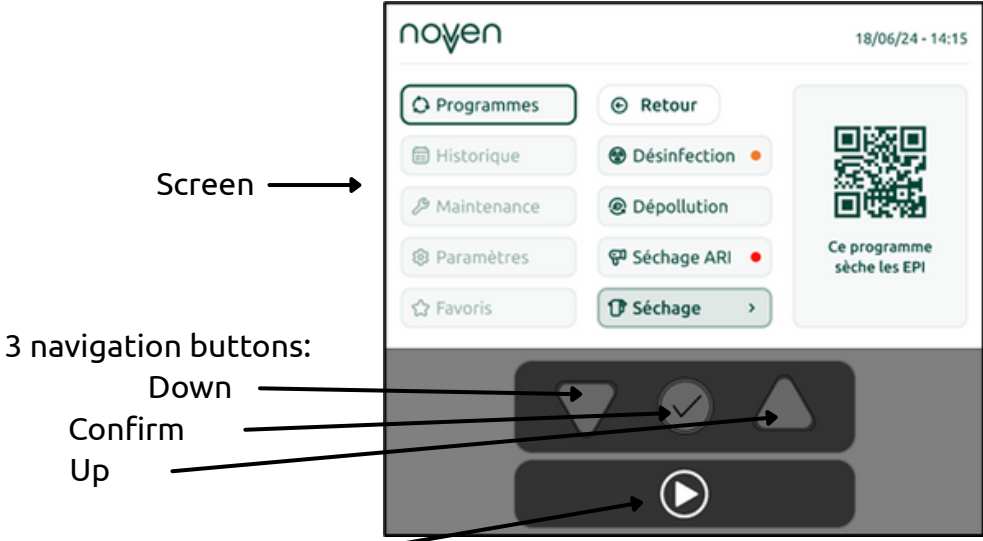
noven

18/06/24 - 14:15

Programmes

Historique

Maintenance

Paramètres

Favoris

Retour

Désinfection

Dépollution

Séchage ARI

Séchage >

Ce programme sèche les EPI

Screen

3 navigation buttons:
Down
Confirm
Up